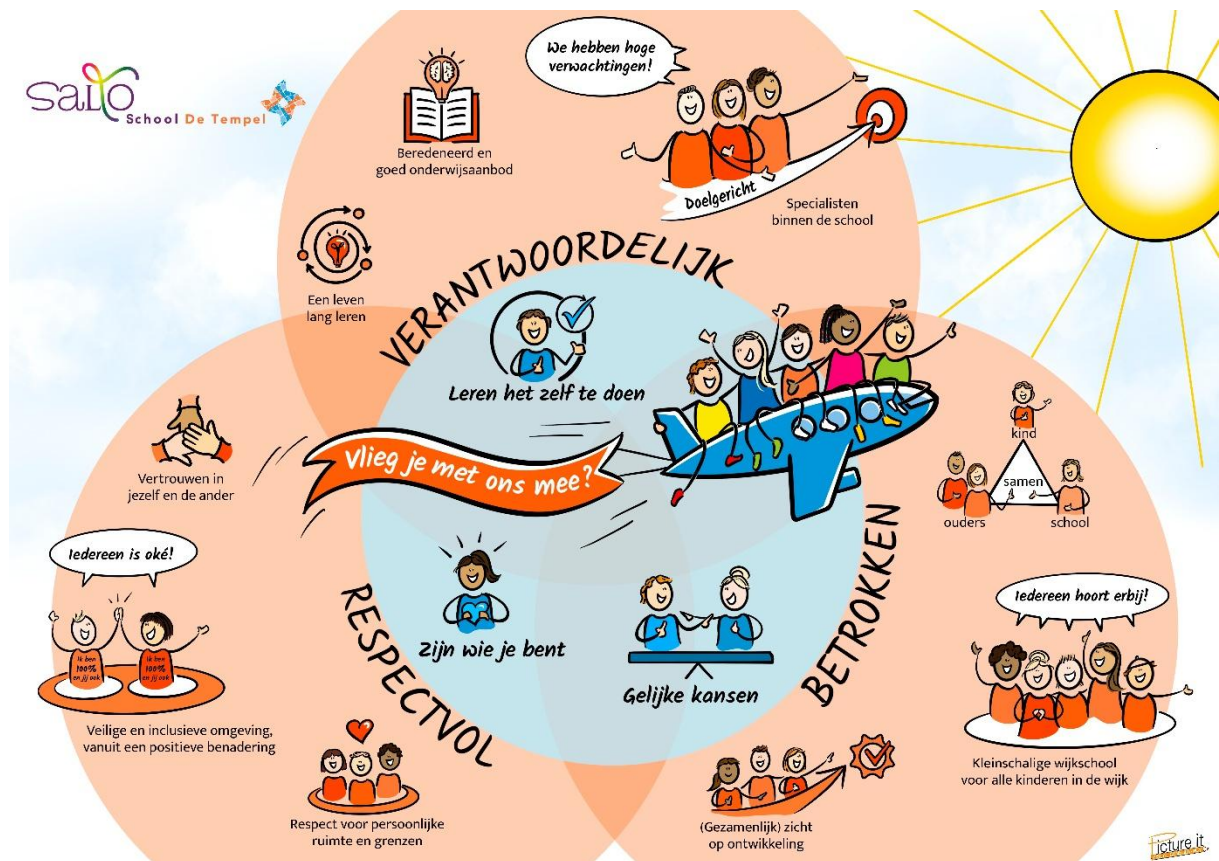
SaLTO School De Tempel

Beredeneerd en goed onderwijsaanbod

We hebben hoge verwachtingen!

Doelgericht

Specialisten binnen de school

Een leven lang leren

VERANTWOORDELIJK

Leren het zelf te doen

Vertrouwen in jezelf en de ander

Vlieg je met ons mee?

kind
samen
ouders
school

Iedereen is oké!

Ik ben 100% en jij ook

Ik ben 100% en jij ook

RESPECTVOL

Zijn wie je bent

Gelijke kansen

BETROKKEN

Iedereen hoort erbij!

Veilige en inclusieve omgeving, vanuit een positieve benadering

Kleinschalige wijkschool voor alle kinderen in de wijk

Respect voor persoonlijke ruimte en grenzen

(Gezamenlijk) zicht op ontwikkeling

Picture it